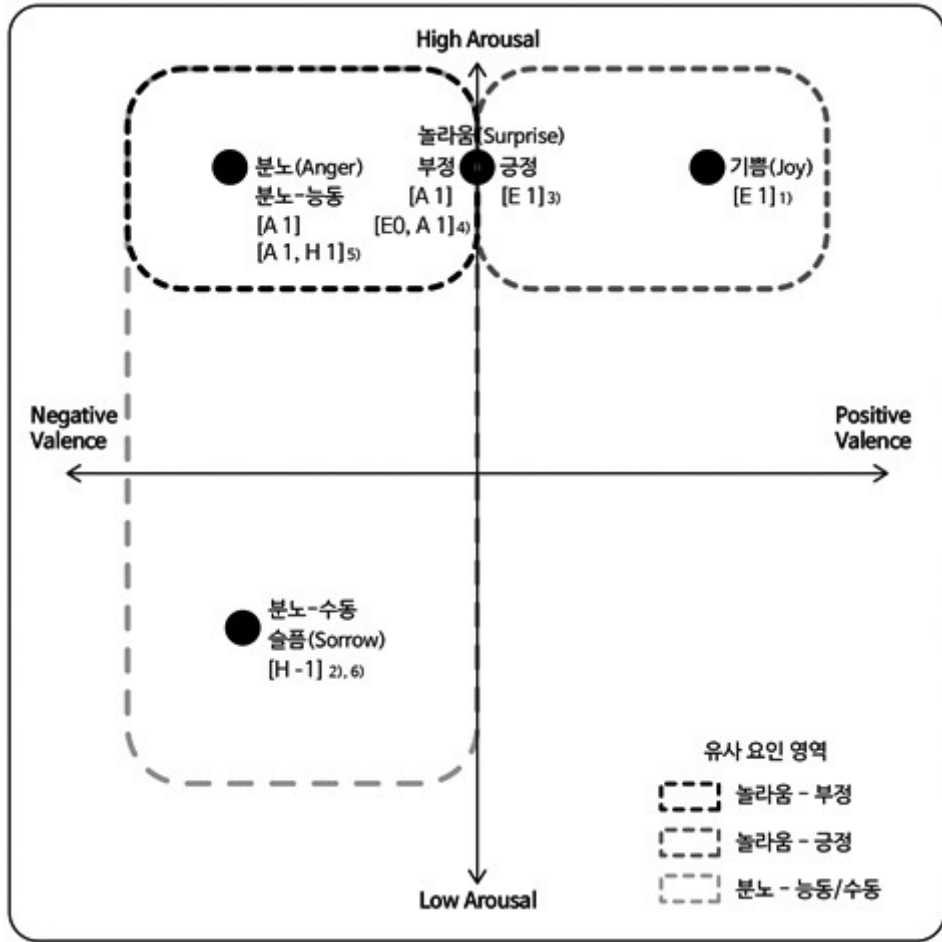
High Arousal

놀라움(Surprise)
부정 긍정
[A 1] [E 1] 3)
[E0, A 1] 4)

분노(Anger)
분노-능동
[A 1]
[A 1, H 1] 5)

기쁨(Joy)
[E 1] 1)

Negative Valence

Positive Valence

분노-수동
슬픔(Sorrow)
[H -1] 2), 6)

Low Arousal

유사 요인 영역
놀라움 - 부정
놀라움 - 긍정
분노 - 능동/수동